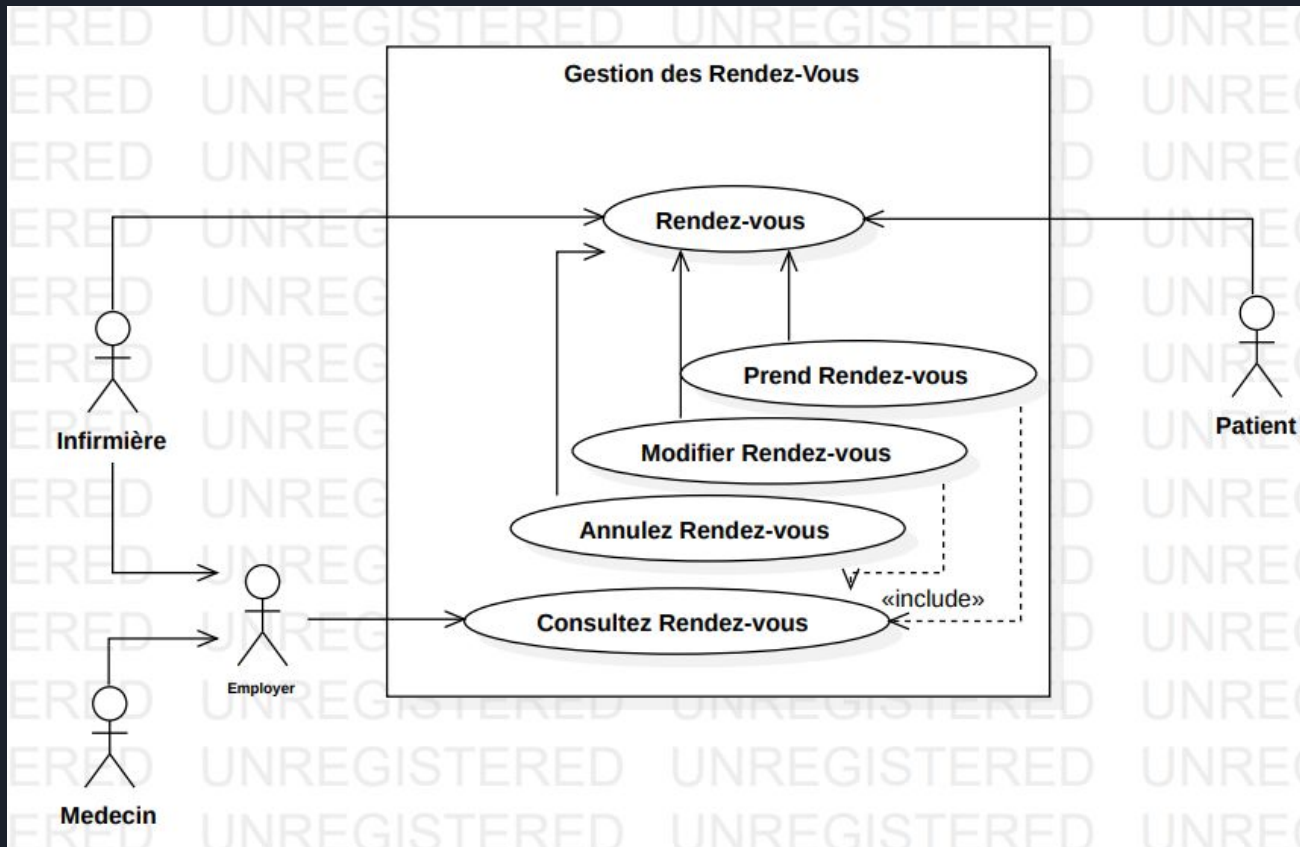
Gestion des Rendez-Vous

Rendez-vous

Prend Rendez-vous

Modifier Rendez-vous

Annulez Rendez-vous

Consultez Rendez-vous

«include»

Infirmière

Patient

Employer

Medecin

UNREGISTERED UNREGISTERED UNREGISTERED